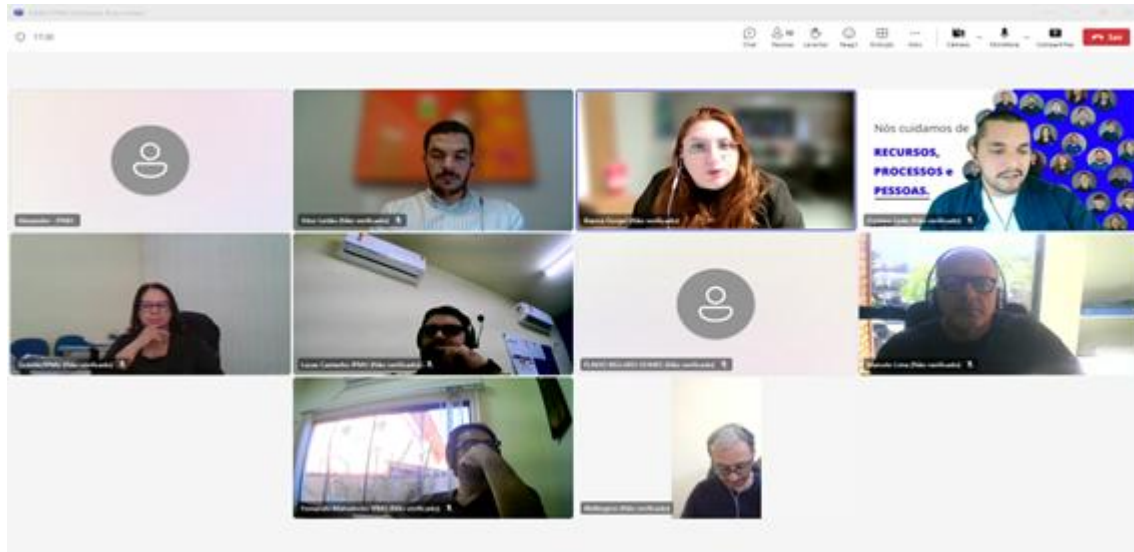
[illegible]

17:30

Chat Pessoas Levantar Reagir Exibição Mais Câmera Microfone Compartilhar Sair

Alexandre - IPMH

Nós cuidamos de
RECURSOS,
PROCESSOS e
PESSOAS.

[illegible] (Não verificado)

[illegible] (Não verificado)

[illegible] (Não verificado)

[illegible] (Não verificado)

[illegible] (Não verificado)

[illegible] (Não verificado)

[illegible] (Não verificado)

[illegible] (Não verificado)

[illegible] (Não verificado)